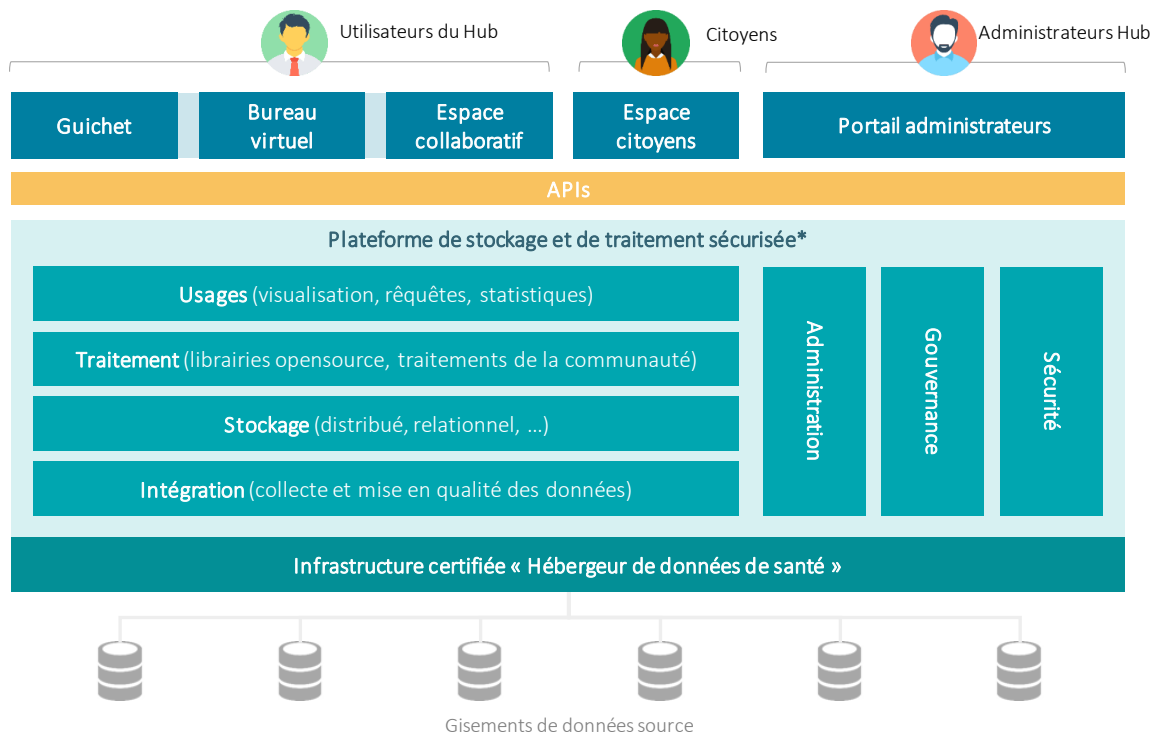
Utilisateurs du Hub

Citoyens

Administrateurs Hub

Guichet

Bureau virtuel

Espace collaboratif

Espace citoyens

Portail administrateurs

APIs

Plateforme de stockage et de traitement sécurisée*

Usages (visualisation, rêquêtes, statistiques)

Traitement (librairies opensource, traitements de la communauté)

Stockage (distribué, relationnel, …)

Intégration (collecte et mise en qualité des données)

Administration

Gouvernance

Sécurité

Infrastructure certifiée « Hébergeur de données de santé »

Gisements de données source